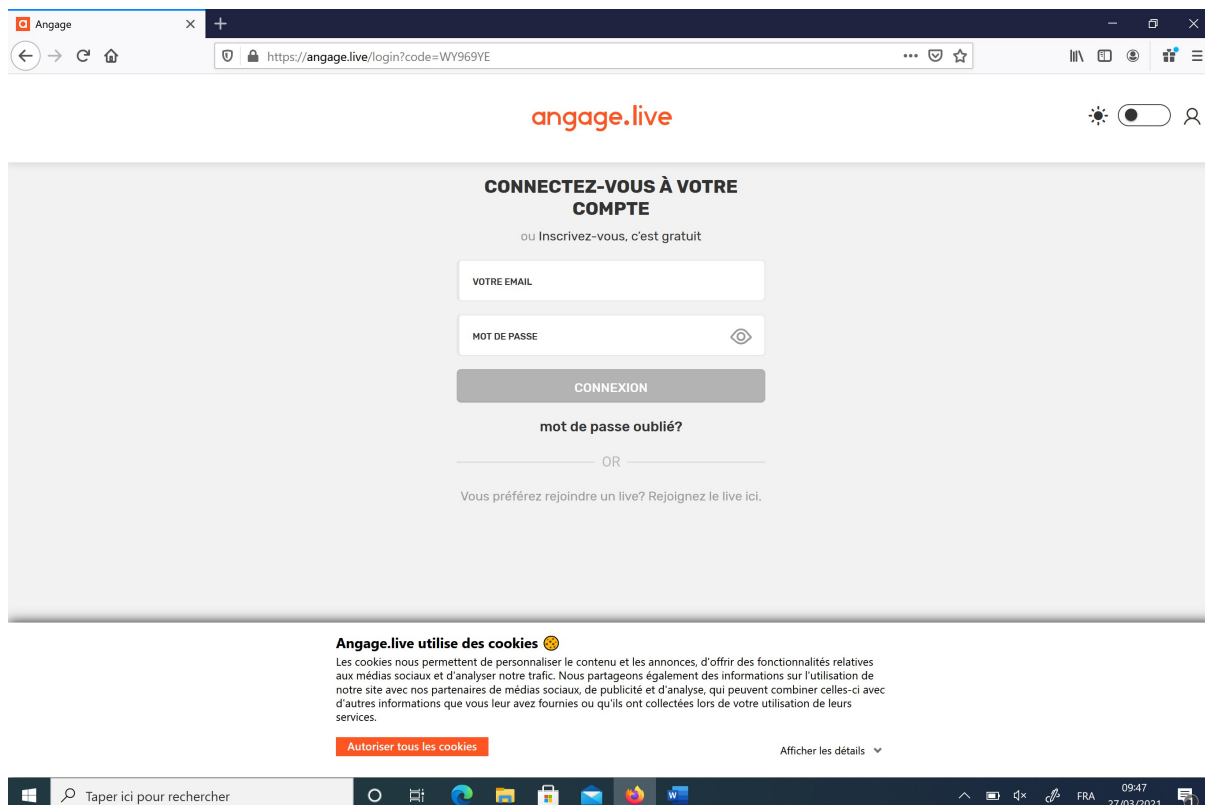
Angage

https://angage.live/login?code=WY969YE

angage.live

CONNECTEZ-VOUS À VOTRE COMPTE

ou Inscrivez-vous, c'est gratuit

VOTRE EMAIL

MOT DE PASSE

CONNEXION

mot de passe oublié?

OR

Vous préférez rejoindre un live? Rejoignez le live ici.

Angage.live utilise des cookies

Les cookies nous permettent de personnaliser le contenu et les annonces, d'offrir des fonctionnalités relatives aux médias sociaux et d'analyser notre trafic. Nous partageons également des informations sur l'utilisation de notre site avec nos partenaires de médias sociaux, de publicité et d'analyse, qui peuvent combiner celles-ci avec d'autres informations que vous leur avez fournies ou qu'ils ont collectées lors de votre utilisation de leurs services.

Autoriser tous les cookies

Afficher les détails

Taper ici pour rechercher

FRA 09:47 27/03/2021